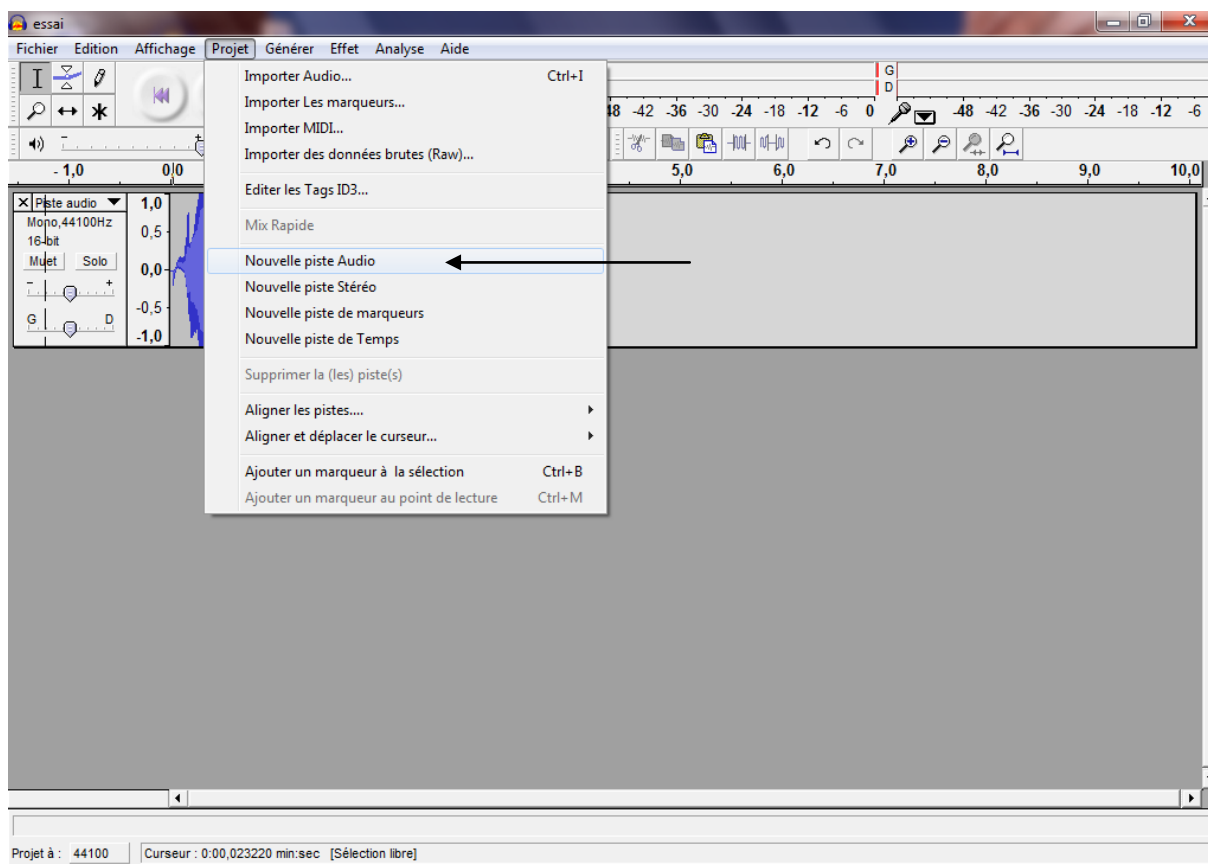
essai

Fichier Edition Affichage Projet Générer Effet Analyse Aide

Importer Audio... Ctrl+I
Importer Les marqueurs...
Importer MIDI...
Importer des données brutes (Raw)...

Editer les Tags ID3...

Mix Rapide

Nouvelle piste Audio
Nouvelle piste Stéréo
Nouvelle piste de marqueurs
Nouvelle piste de Temps

Supprimer la (les) piste(s)

Aligner les pistes....
Aligner et déplacer le curseur...

Ajouter un marqueur à la sélection Ctrl+B
Ajouter un marqueur au point de lecture Ctrl+M

G
D
48 -42 -36 -30 -24 -18 -12 -6 0
-48 -42 -36 -30 -24 -18 -12 -6

-1,0 0,0 5,0 6,0 7,0 8,0 9,0 10,0

Piste audio
Mono,44100Hz
16-bit
Muet Solo
G D
1,0
0,5
0,0
-0,5
-1,0

Projet à : 44100 Curseur : 0:00,023220 min:sec [Sélection libre]